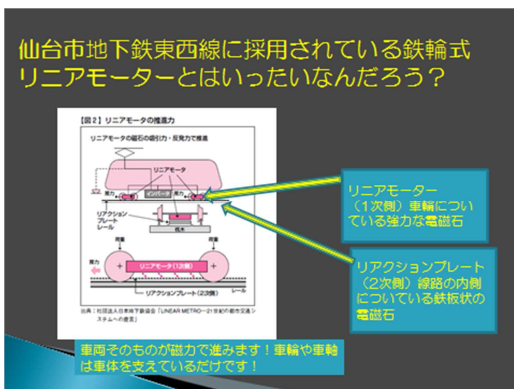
仙台市地下鉄東西線に採用されている鉄輪式リニアモーターとはいったいなんだろう？

【図2】リニアモータの推進力

リニアモータの磁石の吸引力・反発力で推進

リニアモータ

リアクションプレート

レール

推力

リニアモータ（1次側）

リアクションプレート（2次側）

出典：社団法人日本地下鉄協会「LINEAR METRO—21世紀の都市交通システムへの選択」

リニアモーター（1次側）車輪についている強力な電磁石

リアクションプレート（2次側）線路の内側についている鉄板状の電磁石

車両そのものが磁力で進みます！車輪や車軸は車体を支えているだけです！